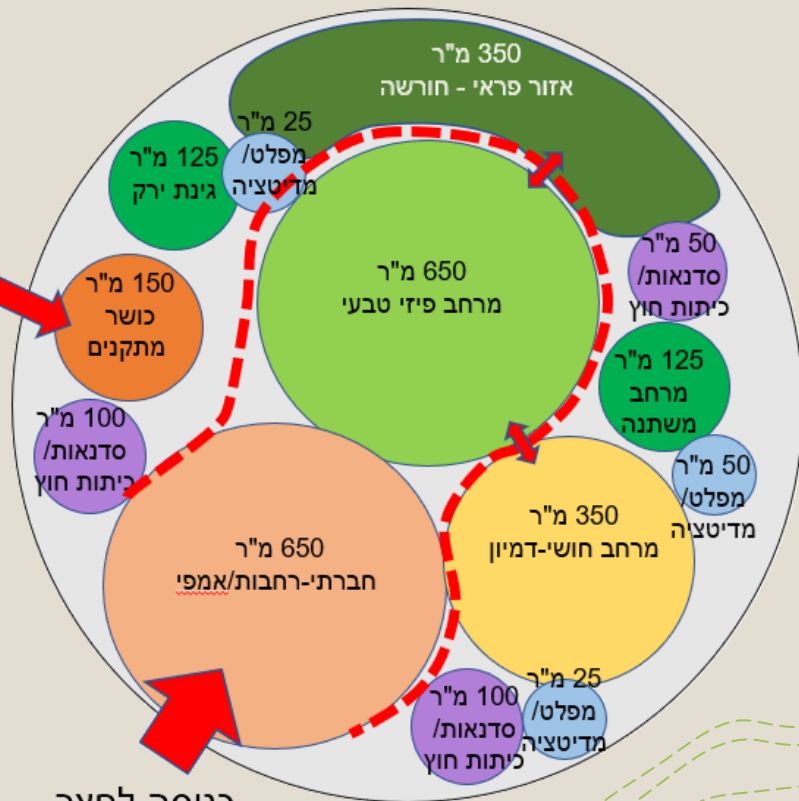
350 מ"ר
אזור פראי - חורשה

25 מ"ר
מפלט/
מדיטציה

125 מ"ר
גינת ירק

650 מ"ר
מרחב פיזי טבעי

50 מ"ר
סדנאות/
כיתות חוץ

150 מ"ר
כושר
מתקנים

125 מ"ר
מרחב
משתנה

100 מ"ר
סדנאות/
כיתות חוץ

50 מ"ר
מפלט/
מדיטציה

350 מ"ר
מרחב חושי-דמיון

650 מ"ר
חברתי-רחבות/אמפי

25 מ"ר
מפלט/
מדיטציה

100 מ"ר
סדנאות/
כיתות חוץ

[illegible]